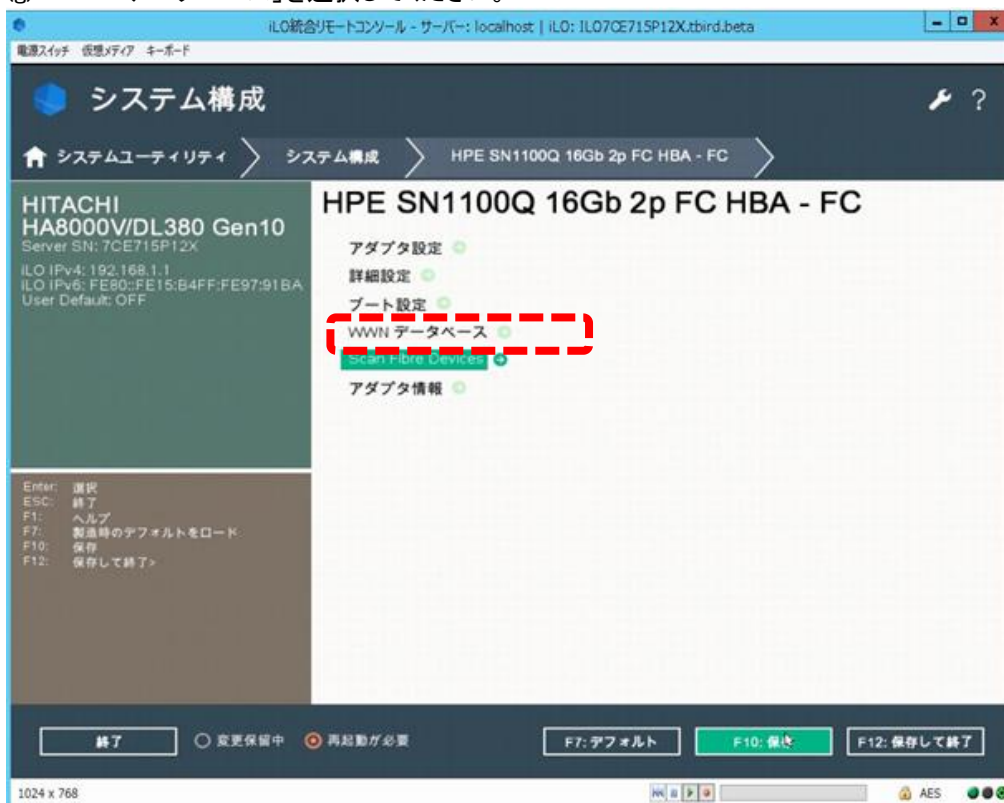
iLO統合リモートコンソール - サーバー: localhost | iLO: ILO7CE715P12X.tbird.beta

電源スイッチ 仮想メディア キーボード

システム構成

システムユーティリティ システム構成 HPE SN1100Q 16Gb 2p FC HBA - FC

HITACHI
HA8000V/DL380 Gen10
Server SN: 7CE715P12X
iLO IPv4: 192.168.1.1
iLO IPv6: FE80::FE15:B4FF:FE97:91BA
User Default: OFF

HPE SN1100Q 16Gb 2p FC HBA - FC

アダプタ設定
詳細設定
ブート設定
WWN データベース
Scan Fibre Devices
アダプタ情報

Enter: 選択
ESC: 終了
F1: ヘルプ
F7: 製造時のデフォルトをロード
F10: 保存
F12: 保存して終了>

終了 変更保留中 再起動が必要 F7: デフォルト F10: 保存 F12: 保存して終了

1024 x 768 AES